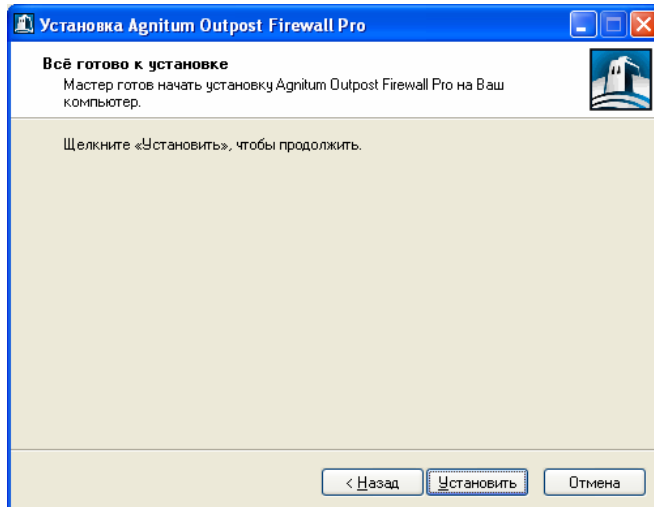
Установка Agnitum Outpost Firewall Pro

Всё готово к установке

Мастер готов начать установку Agnitum Outpost Firewall Pro на Ваш компьютер.

Щелкните «Установить», чтобы продолжить.

< Назад

Установить

Отмена